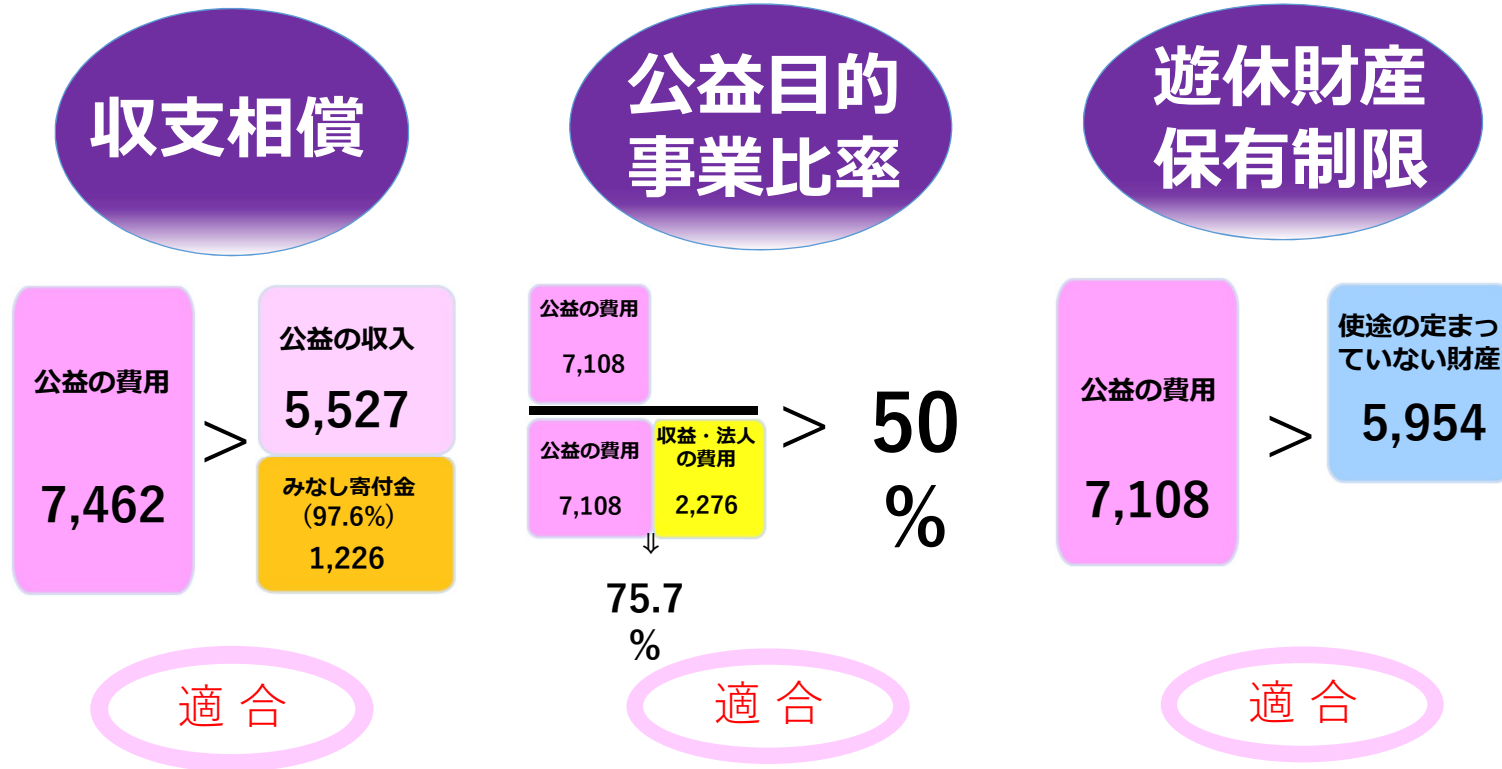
収支相償

公益の費用

7,462

＞

公益の収入

5,527

みなし寄付金
（97.6%）
1,226

適 合

公益目的事業比率

公益の費用

7,108

公益の費用

7,108

収益・法人の費用

2,276

⇩

75.7
%

＞

50
%

適 合

遊休財産保有制限

公益の費用

7,108

＞

使途の定まっていない財産

5,954

適 合